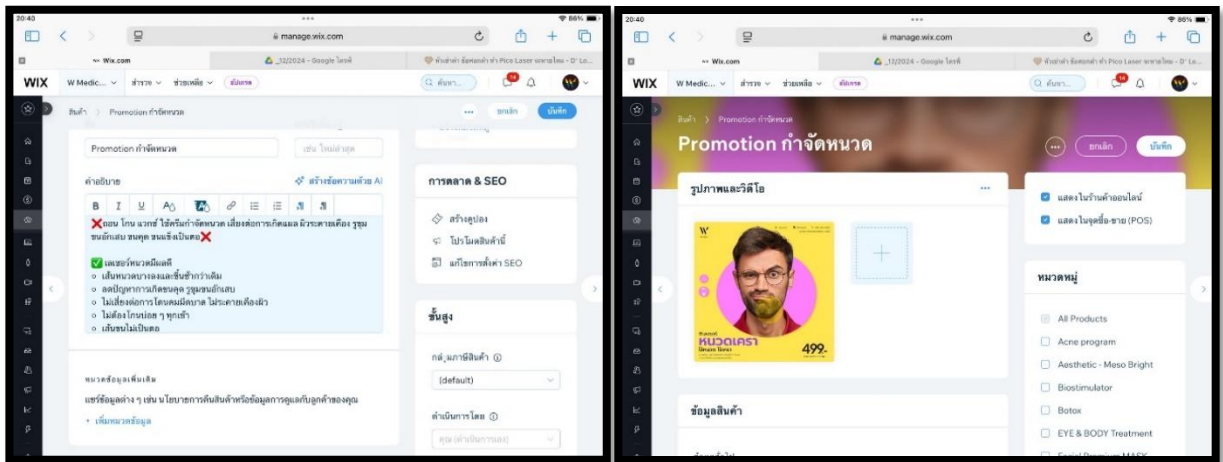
20:40
86%
manage.wix.com
Wix.com
_12/2024 - Google ไดรฟ์
WIX W Medic... สำรวจ ช่วยเหลือ อัปเกรด
ค้นหา...
สินค้า > Promotion กำจัดหนวด
ยกเลิก บันทึก
Promotion กำจัดหนวด
เช่น ใหม่ล่าสุด
คำอธิบาย
สร้างข้อความด้วย AI
❌ถอน โกน แวกซ์ ใช้ครีมกำจัดหนวด เสี่ยงต่อการเกิดแผล ผิวระคายเคือง รูขุมขนอักเสบ ขนคุด ขนแข็งเป็นตอ❌
✅เลเซอร์หนวดดีแค่ดี
เส้นหนวดบางลงและขึ้นช้ากว่าเดิม
ลดปัญหาการเกิดขนคุด รูขุมขนอักเสบ
ไม่เสี่ยงต่อการโดนคมมีดบาด ไม่ระคายเคืองผิว
ไม่ต้องโกนบ่อย ๆ ทุกเช้า
เส้นขนไม่เป็นตอ
หมวดข้อมูลเพิ่มเติม
แชร์ข้อมูลต่าง ๆ เช่น นโยบายการคืนสินค้าหรือข้อมูลการดูแลกับลูกค้าของคุณ
+ เพิ่มหมวดข้อมูล
การตลาด & SEO
สร้างคูปอง
โปรโมตสินค้านี้
แก้ไขการตั้งค่า SEO
ขั้นสูง
กลุ่มภาษีสินค้า
(default)
ดำเนินการโดย
คุณ (ดำเนินการเอง)

20:40
86%
manage.wix.com
Wix.com
_12/2024 - Google ไดรฟ์
WIX W Medic... สำรวจ ช่วยเหลือ อัปเกรด
ค้นหา...
สินค้า > Promotion กำจัดหนวด
Promotion กำจัดหนวด
ยกเลิก บันทึก
รูปภาพและวิดีโอ
หนวดเครา
499.-
แสดงในร้านค้าออนไลน์
แสดงในจุดซื้อ-ขาย (POS)
หมวดหมู่
All Products
Acne program
Aesthetic - Meso Bright
Biostimulator
Botox
EYE & BODY Treatment
ข้อมูลสินค้า